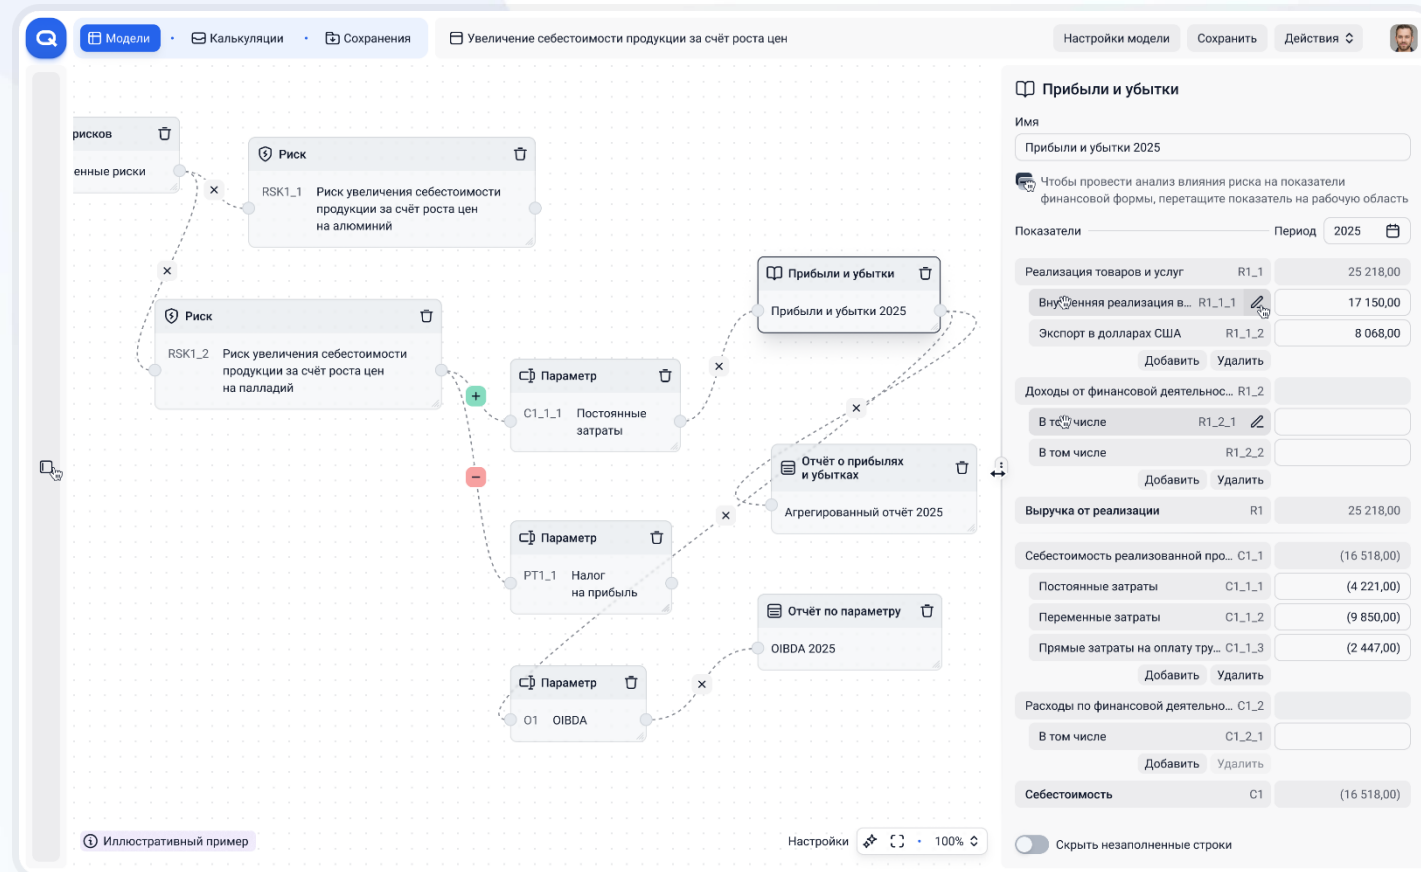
Модели Калькуляции Сохранения Увеличение себестоимости продукции за счёт роста цен Настройки модели Сохранить Действия

рисков
енные риски

Риск
RSK1_1 Риск увеличения себестоимости продукции за счёт роста цен на алюминий

Риск
RSK1_2 Риск увеличения себестоимости продукции за счёт роста цен на палладий

Прибыли и убытки
Прибыли и убытки 2025

Параметр
C1_1_1 Постоянные затраты

Отчёт о прибылях и убытках
Агрегированный отчёт 2025

Параметр
PT1_1 Налог на прибыль

Отчёт по параметру
OIBDA 2025

Параметр
O1 OIBDA

Иллюстративный пример

Настройки 100%

Прибыли и убытки
Имя
Прибыли и убытки 2025
Чтобы провести анализ влияния риска на показатели финансовой формы, перетащите показатель на рабочую область
Показатели Период 2025

| | | |
|---|---|---|
| Реализация товаров и услуг | R1_1 | 25 218,00 |
| Вну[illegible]енняя реализация в... | R1_1_1 | 17 150,00 |
| Экспорт в долларах США | R1_1_2 | 8 068,00 |
| Добавить Удалить | | |
| Доходы от финансовой деятельнос... | R1_2 | |
| В т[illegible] числе | R1_2_1 | |
| В том числе | R1_2_2 | |
| Добавить Удалить | | |
| Выручка от реализации | R1 | 25 218,00 |
| Себестоимость реализованной про... | C1_1 | (16 518,00) |
| Постоянные затраты | C1_1_1 | (4 221,00) |
| Переменные затраты | C1_1_2 | (9 850,00) |
| Прямые затраты на оплату тру... | C1_1_3 | (2 447,00) |
| Добавить Удалить | | |
| Расходы по финансовой деятельно... | C1_2 | |
| В том числе | C1_2_1 | |
| Добавить Удалить | | |
| Себестоимость | C1 | (16 518,00) |

Скрыть незаполненные строки